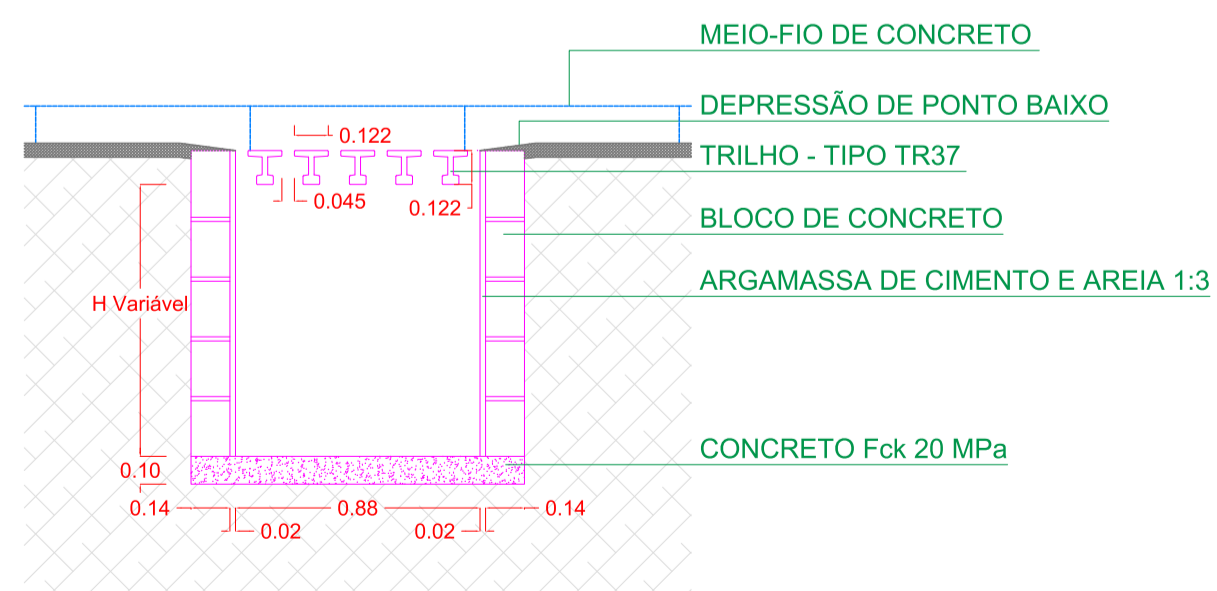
MEIO-FIO DE CONCRETO

DEPRESSÃO DE PONTO BAIXO

TRILHO - TIPO TR37

BLOCO DE CONCRETO

ARGAMASSA DE CIMENTO E AREIA 1:3

CONCRETO Fck 20 MPa

0.122

0.045

0.122

H Variável

0.10

0.14

0.02

0.88

0.02

0.14